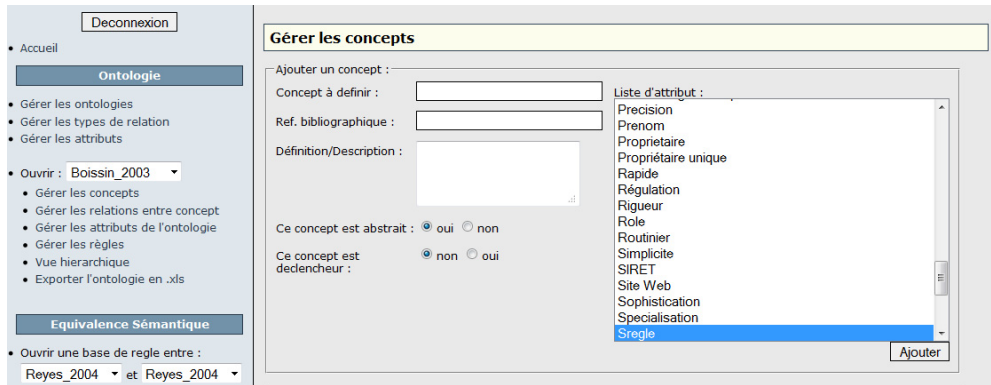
Deconnexion

• Accueil

Ontologie

• Gérer les ontologies
• Gérer les types de relation
• Gérer les attributs

• Ouvrir : Boissin_2003
• Gérer les concepts
• Gérer les relations entre concept
• Gérer les attributs de l'ontologie
• Gérer les règles
• Vue hierarchique
• Exporter l'ontologie en .xls

Equivalence Sémantique

• Ouvrir une base de regle entre :
Reyes_2004 et Reyes_2004

Gérer les concepts

Ajouter un concept :
Concept à definir :
Ref. bibliographique :
Définition/Description :
Ce concept est abstrait : oui non
Ce concept est declencheur : non oui

Liste d'attribut :
Precision
Prenom
Proprietaire
Propriétaire unique
Rapide
Régulation
Rigueur
Role
Routinier
Simplicite
SIRET
Site Web
Sophistication
Specialisation
Sregle

Ajouter